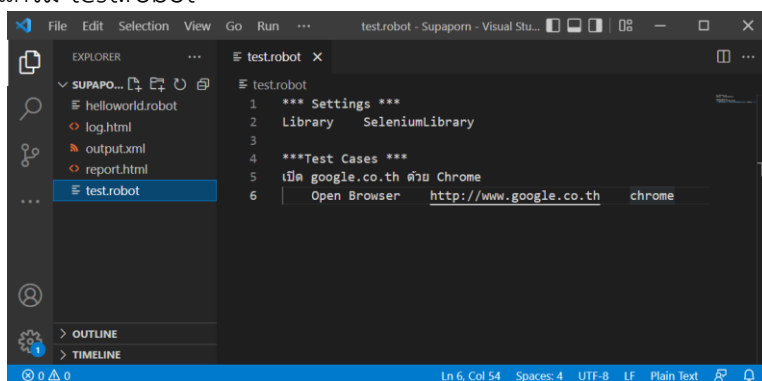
File Edit Selection View Go Run ··· test.robot - Supaporn - Visual Stu...

EXPLORER ···
SUPAPO...
helloworld.robot
log.html
output.xml
report.html
test.robot

test.robot ×
test.robot

1 *** Settings ***
2 Library    SeleniumLibrary
3
4 ***Test Cases ***
5 เปิด google.co.th ด้วย Chrome
6     Open Browser    http://www.google.co.th    chrome

OUTLINE
TIMELINE

⊗ 0 ⚠ 0    Ln 6, Col 54  Spaces: 4  UTF-8  LF  Plain Text